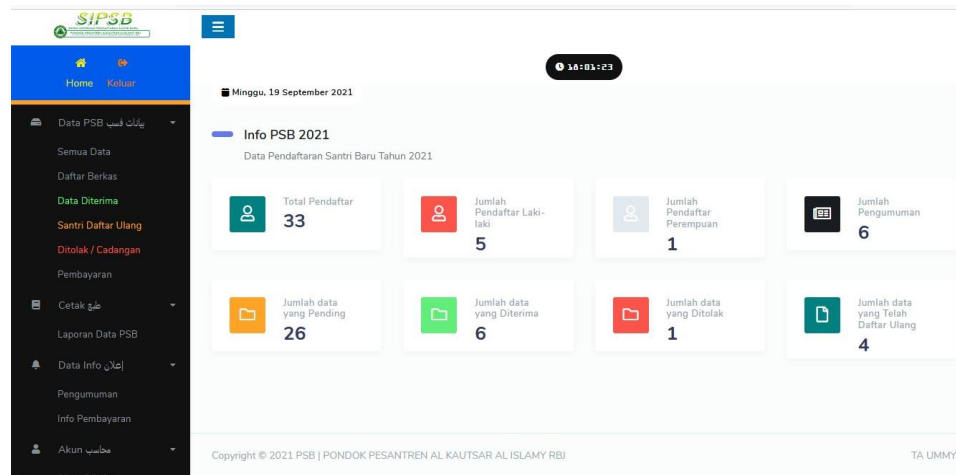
SIPSB

Home Keluar

Data PSB بيانات قسب

Semua Data

Daftar Berkas

Data Diterima

Santri Daftar Ulang

Ditolak / Cadangan

Pembayaran

Cetak طبع

Laporan Data PSB

Data Info إعلان

Pengumuman

Info Pembayaran

Akun محاسب

18:01:23

Minggu, 19 September 2021

Info PSB 2021

Data Pendaftaran Santri Baru Tahun 2021

Total Pendaftar
33

Jumlah Pendaftar Laki-laki
5

Jumlah Pendaftar Perempuan
1

Jumlah Pengumuman
6

Jumlah data yang Pending
26

Jumlah data yang Diterima
6

Jumlah data yang Ditolak
1

Jumlah data yang Telah Daftar Ulang
4

Copyright © 2021 PSB | PONDOK PESANTREN AL KAUTSAR AL ISLAMY RBJ

TA UMMY